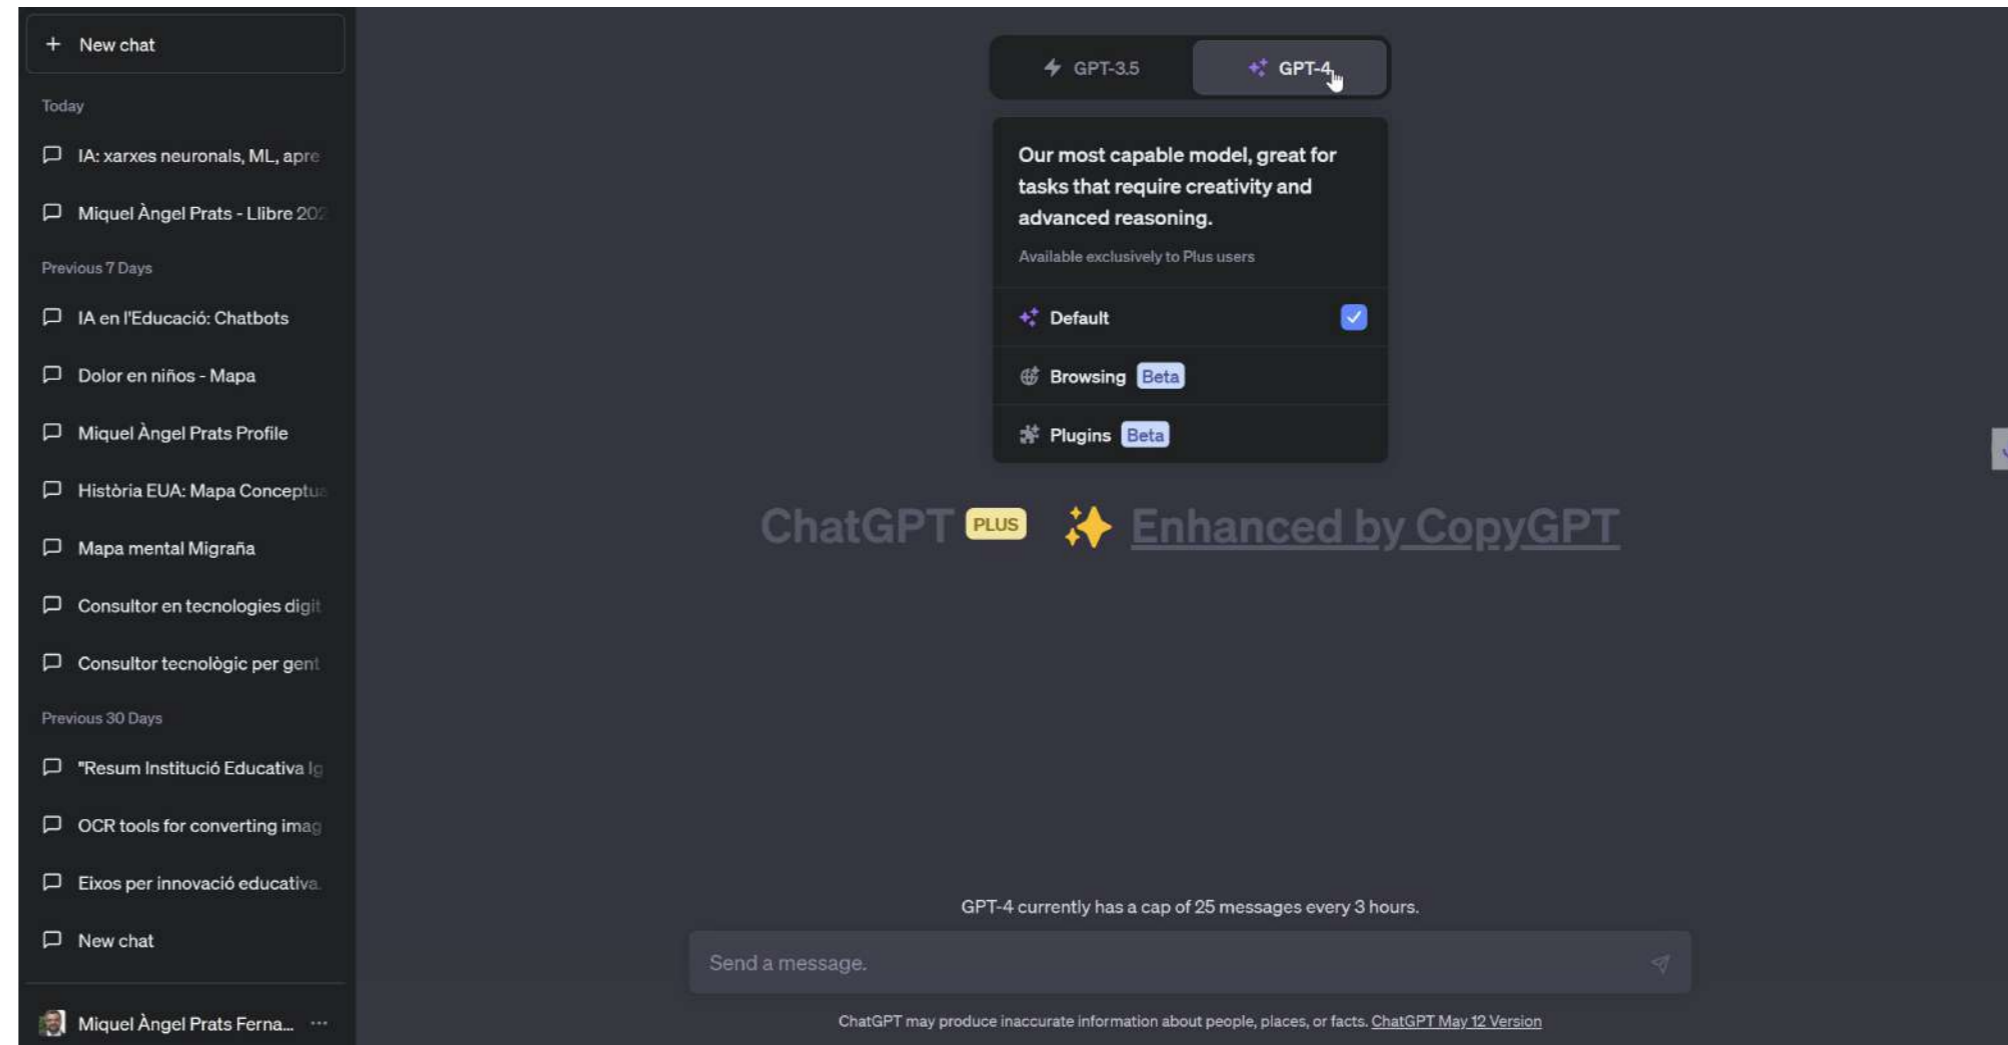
+ New chat

Today

IA: xarxes neuronals, ML, apre

Miquel Àngel Prats - Llibre 202

Previous 7 Days

IA en l'Educació: Chatbots

Dolor en niños - Mapa

Miquel Àngel Prats Profile

Història EUA: Mapa Conceptu

Mapa mental Migraña

Consultor en tecnologies digit

Consultor tecnològic per gent

Previous 30 Days

"Resum Institució Educativa Ig

OCR tools for converting imag

Eixos per innovació educativa

New chat

Miquel Àngel Prats Ferna... ···

GPT-3.5 GPT-4

Our most capable model, great for tasks that require creativity and advanced reasoning.

Available exclusively to Plus users

Default

Browsing Beta

Plugins Beta

ChatGPT PLUS ✨ Enhanced by CopyGPT

GPT-4 currently has a cap of 25 messages every 3 hours.

Send a message.

ChatGPT may produce inaccurate information about people, places, or facts. ChatGPT May 12 Version